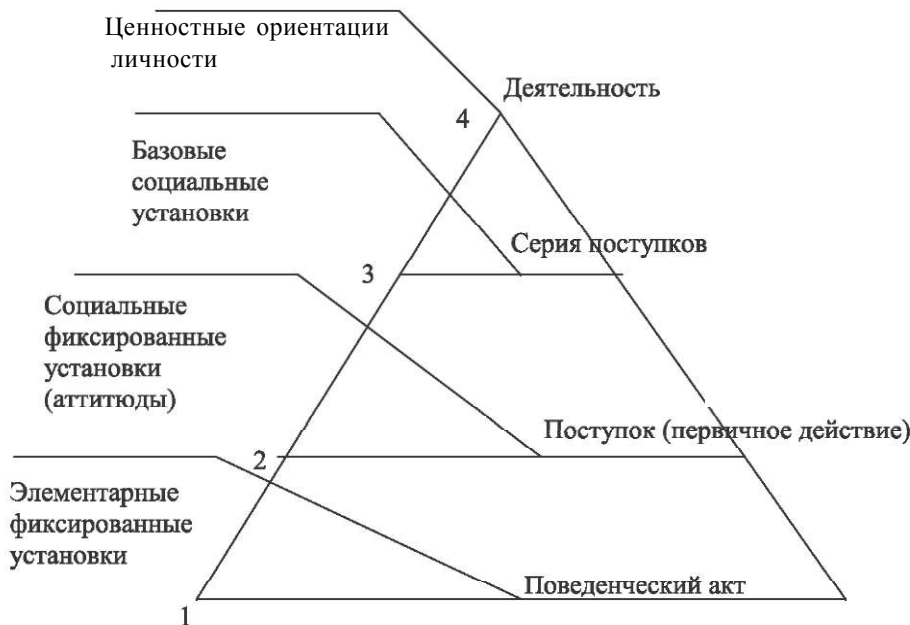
Ценностные ориентации личности

Деятельность

4

Базовые социальные установки

Серия поступков

3

Социальные фиксированные установки (аттитюды)

Поступок (первичное действие)

2

Элементарные фиксированные установки

Поведенческий акт

1